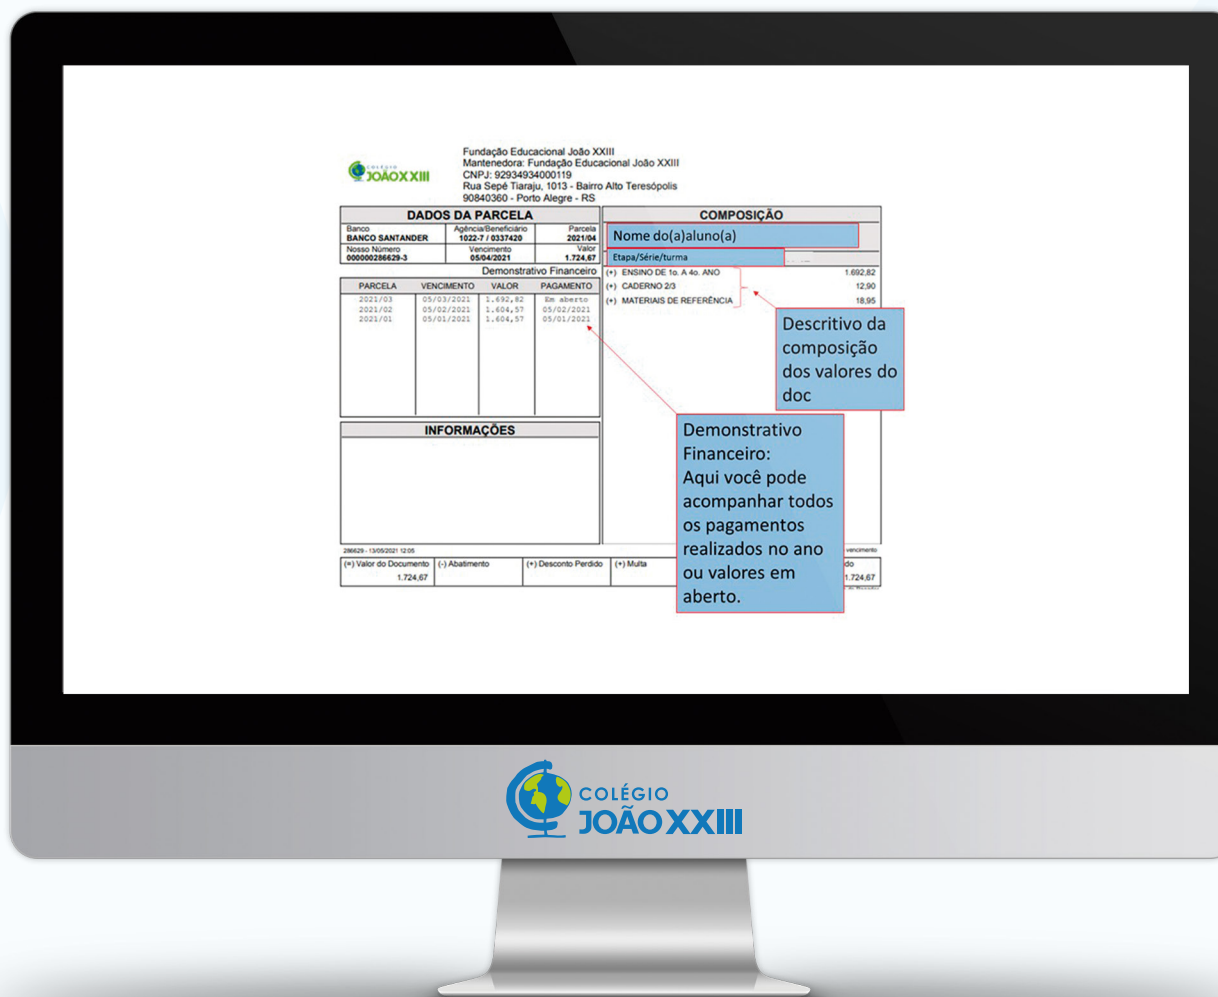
COLÉGIO JOÃO XXIII

Fundação Educacional João XXIII
Mantenedora: Fundação Educacional João XXIII
CNPJ: 92934934000119
Rua Sepé Tiaraju, 1013 - Bairro Alto Teresópolis
90840360 - Porto Alegre - RS

DADOS DA PARCELA

| Banco BANCO SANTANDER | Agência/Beneficiário 1022-7 / 0337420 | Parcela 2021/04 |
|---|---|---|
| Nosso Número 000000286629-3 | Vencimento 05/04/2021 | Valor 1.724,67 |

Demonstrativo Financeiro

| PARCELA | VENCIMENTO | VALOR | PAGAMENTO |
|---|---|---|---|
| 2021/03 | 05/03/2021 | 1.692,82 | Em aberto |
| 2021/02 | 05/02/2021 | 1.604,57 | 05/02/2021 |
| 2021/01 | 05/01/2021 | 1.604,57 | 05/01/2021 |

INFORMAÇÕES

COMPOSIÇÃO

Nome do(a)aluno(a)

Etapa/Série/turma

(+) ENSINO DE 1o. A 4o. ANO 1.692,82
(+) CADERNO 2/3 12,90
(+) MATERIAIS DE REFERÊNCIA 18,95

Descritivo da composição dos valores do doc

Demonstrativo Financeiro: Aqui você pode acompanhar todos os pagamentos realizados no ano ou valores em aberto.

286629 - 13/05/2021 12:05

vencimento

| (=) Valor do Documento 1.724,67 | (-) Abatimento | (+) Desconto Perdido | (+) Multa | do 1.724,67 |
|---|---|---|---|---|

COLÉGIO JOÃO XXIII